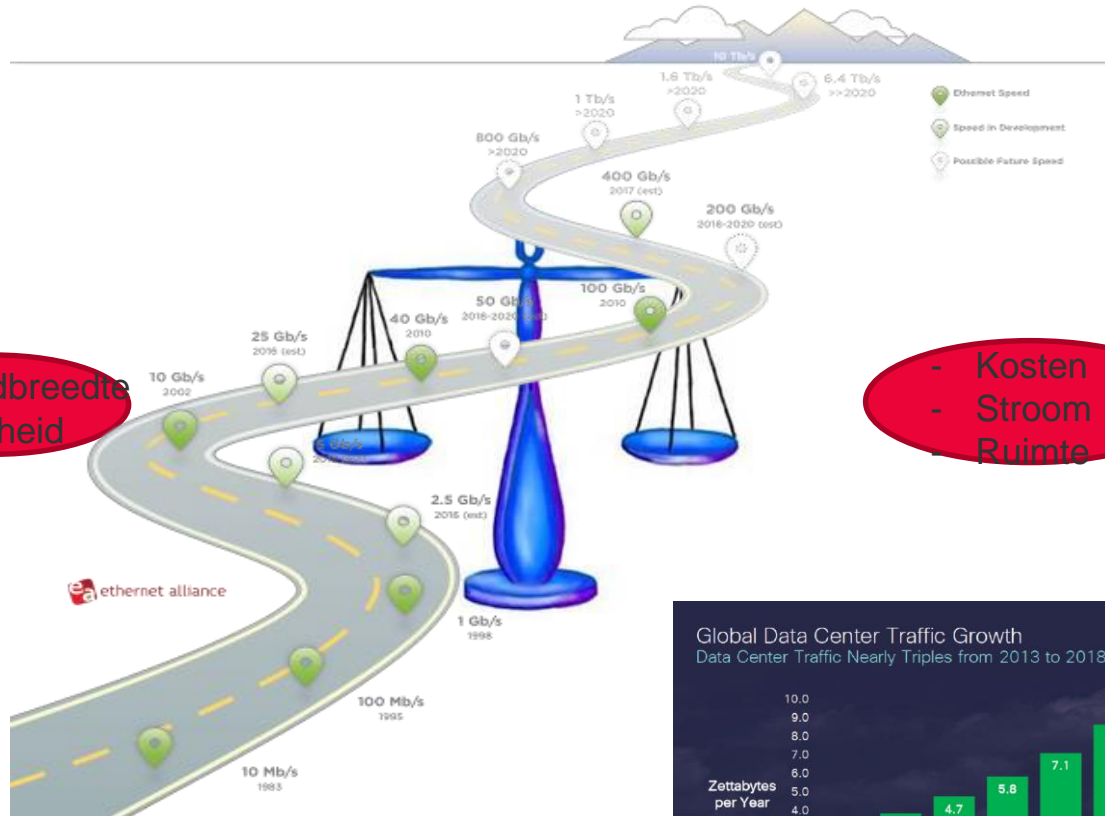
10 Tb/s
1.6 Tb/s
>2020
6.4 Tb/s
>>2020
1 Tb/s
>2020
800 Gb/s
>2020
400 Gb/s
2017 (est)
200 Gb/s
2016-2020 (est)
50 Gb/s
2016-2020 (est)
100 Gb/s
2010
40 Gb/s
2010
25 Gb/s
2016 (est)
10 Gb/s
2002
5 Gb/s
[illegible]
2.5 Gb/s
2016 (est)
1 Gb/s
1998
100 Mb/s
1995
10 Mb/s
1983

Ethernet Speed
Speed in Development
Possible Future Speed

ethernet alliance

dbreedte
heid

- Kosten
- Stroom
- Ruimte

Global Data Center Traffic Growth
Data Center Traffic Nearly Triples from 2013 to 2018

Zettabytes per Year
10.0
9.0
8.0
7.0
6.0
5.0
4.0
4.7
5.8
7.1